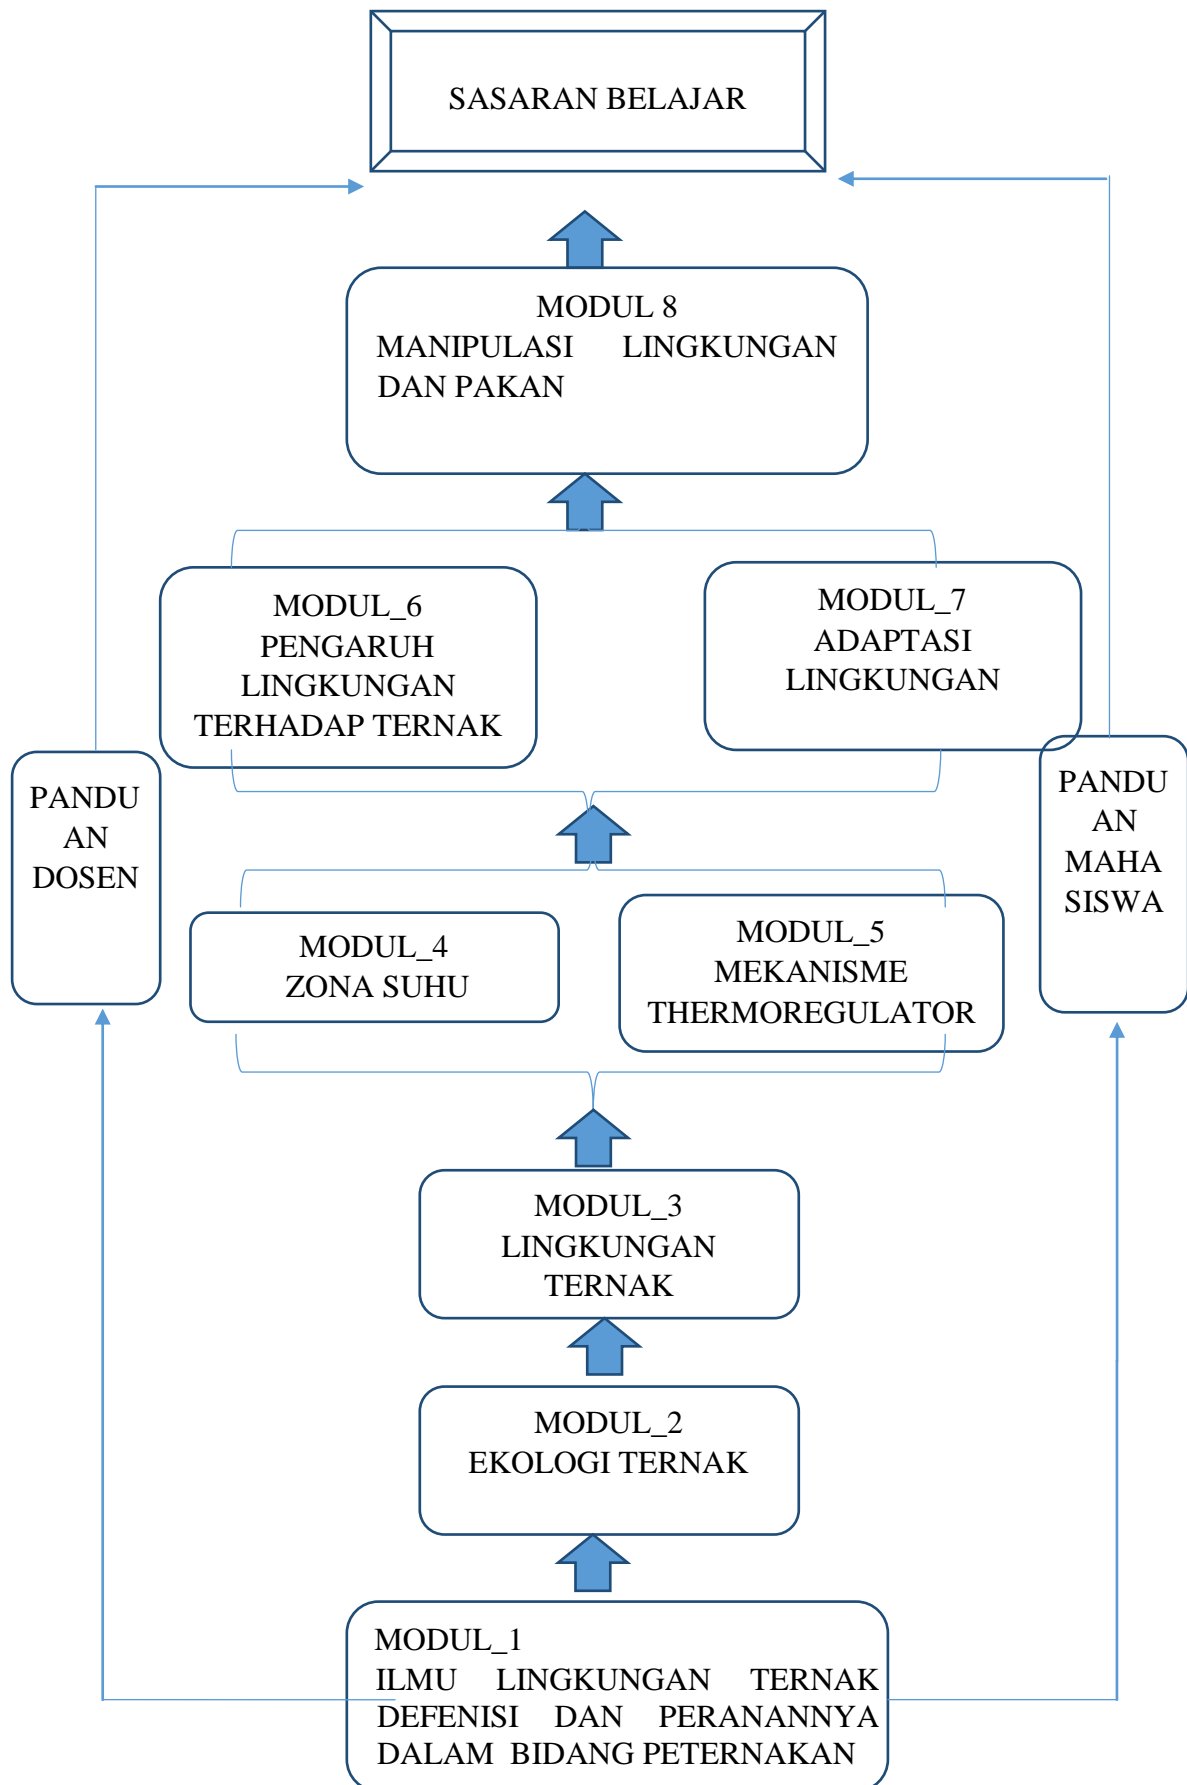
SASARAN BELAJAR

MODUL 8
MANIPULASI LINGKUNGAN DAN PAKAN

MODUL_6
PENGARUH LINGKUNGAN TERHADAP TERNAK

MODUL_7
ADAPTASI LINGKUNGAN

PANDU AN DOSEN

PANDU AN MAHA SISWA

MODUL_4
ZONA SUHU

MODUL_5
MEKANISME THERMOREGULATOR

MODUL_3
LINGKUNGAN TERNAK

MODUL_2
EKOLOGI TERNAK

MODUL_1
ILMU LINGKUNGAN TERNAK DEFENISI DAN PERANANNYA DALAM BIDANG PETERNAKAN